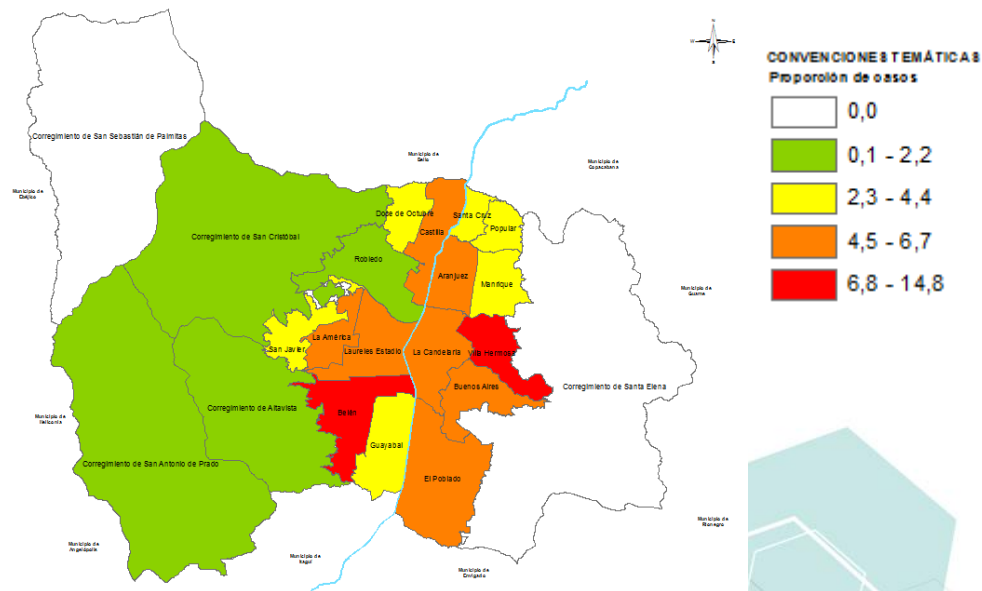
CONVENCIONES TEMÁTICAS
Proporción de casos

0,0
0,1 - 2,2
2,3 - 4,4
4,5 - 6,7
6,8 - 14,8

Corregimiento de San Sebastián de Palmitas
Municipio de Bello
Municipio de Copacabana
Municipio de Ebéjico
Corregimiento de San Cristóbal
Doce de Octubre
Santa Cruz
Castilla
Popular
Robledo
Aranjuez
Manrique
Municipio de Guarne
San Javier
La América
Laureles Estadio
La Candelaria
Villa Hermosa
Buenos Aires
Corregimiento de Santa Elena
Corregimiento de Altavista
Belén
Guayabal
Municipio de Heliconia
Corregimiento de San Antonio de Prado
El Poblado
Municipio de Rionegro
Municipio de Angelópolis
Municipio de Itagüí
Municipio de Envigado